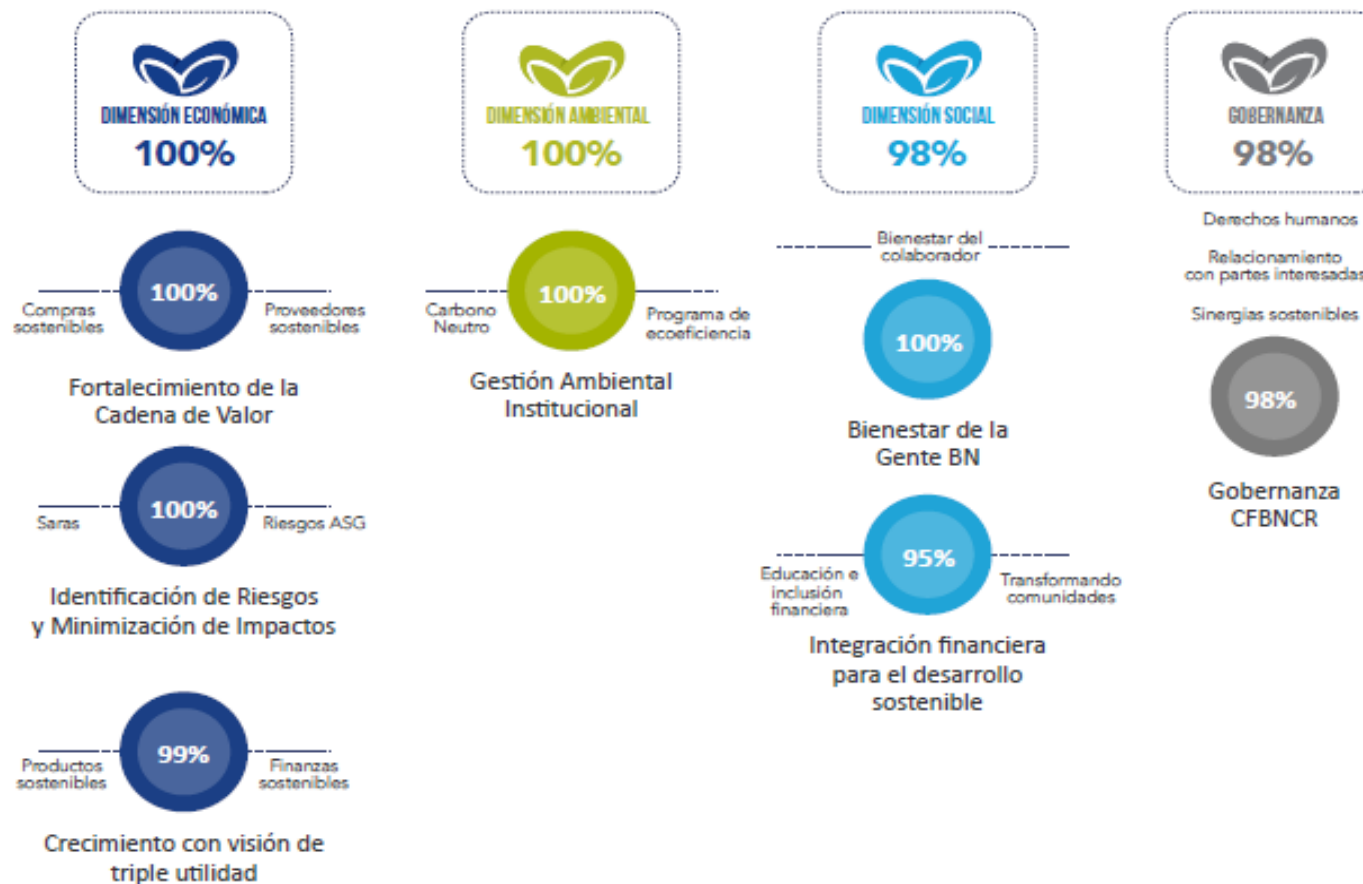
DIMENSIÓN ECONÓMICA
100%

Compras sostenibles
100%
Proveedores sostenibles

Fortalecimiento de la Cadena de Valor

Saras
100%
Riesgos ASG

Identificación de Riesgos y Minimización de Impactos

Productos sostenibles
99%
Finanzas sostenibles

Crecimiento con visión de triple utilidad

DIMENSIÓN AMBIENTAL
100%

Carbono Neutro
100%
Programa de ecoeficiencia

Gestión Ambiental Institucional

DIMENSIÓN SOCIAL
98%

Bienestar del colaborador
100%

Bienestar de la Gente BN

Educación e inclusión financiera
95%
Transformando comunidades

Integración financiera para el desarrollo sostenible

GOBERNANZA
98%

Derechos humanos
Relacionamiento con partes interesadas
Sinergias sostenibles
98%

Gobernanza CFBNCR